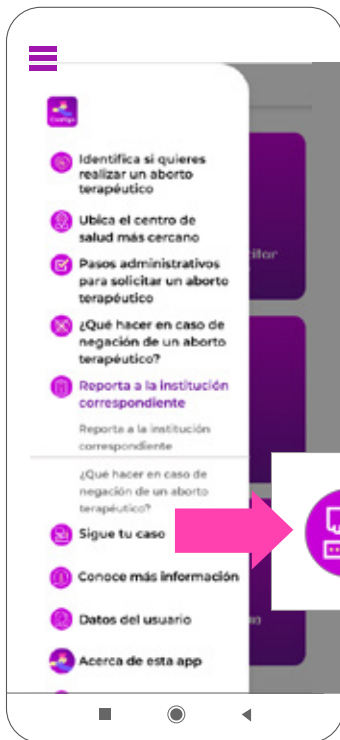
Contigo

Identifica si quieres realizar un aborto terapéutico

Ubica el centro de salud más cercano

Pasos administrativos para solicitar un aborto terapéutico

¿Qué hacer en caso de negación de un aborto terapéutico?

Reporta a la institución correspondiente

Reporta a la institución correspondiente

¿Qué hacer en caso de negación de un aborto terapéutico?

Sigue tu caso

Conoce más información

Datos del usuario

Acerca de esta app

icitar